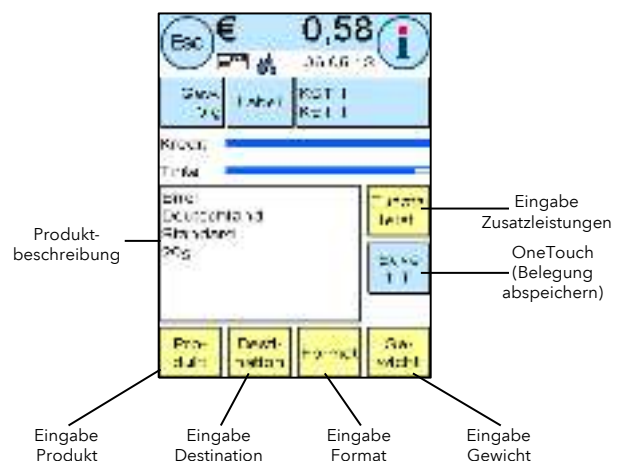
Esc
€ 0,58
i
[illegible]
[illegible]
Etikett
KST 1
KST 1
Kredit
Tinte
Brief
Deutschland
Standard
20g
Zusatzleistung
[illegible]
Pro-dukt
Desti-nation
Format
Ge-wicht

Eingabe Zusatzleistungen

OneTouch (Belegung abspeichern)

Produktbeschreibung

Eingabe Produkt

Eingabe Destination

Eingabe Format

Eingabe Gewicht